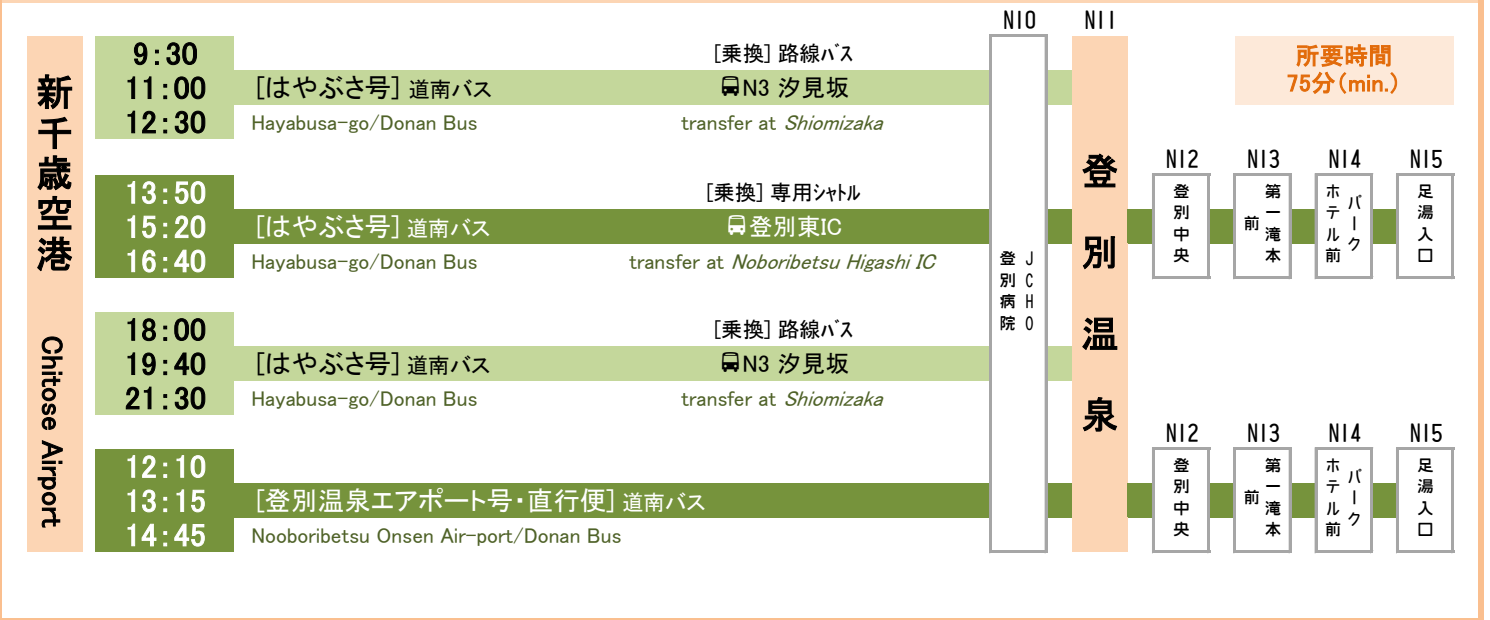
新千歳空港

Chitose Airport

9:30
11:00
12:30

[はやぶさ号] 道南バス
Hayabusa-go/Donan Bus

[乗換] 路線バス
N3 汐見坂
transfer at Shiomizaka

13:50
15:20
16:40

[はやぶさ号] 道南バス
Hayabusa-go/Donan Bus

[乗換] 専用シャトル
登別東IC
transfer at Noboribetsu Higashi IC

18:00
19:40
21:30

[はやぶさ号] 道南バス
Hayabusa-go/Donan Bus

[乗換] 路線バス
N3 汐見坂
transfer at Shiomizaka

12:10
13:15
14:45

[登別温泉エアポート号・直行便] 道南バス
Nooboribetsu Onsen Air-port/Donan Bus

N10
JCHO 登別病院

N11
登別温泉

所要時間
75分(min.)

N12
登別中央

N13
第一滝本前

N14
パークホテル前

N15
足湯入口

N12
登別中央

N13
第一滝本前

N14
パークホテル前

N15
足湯入口